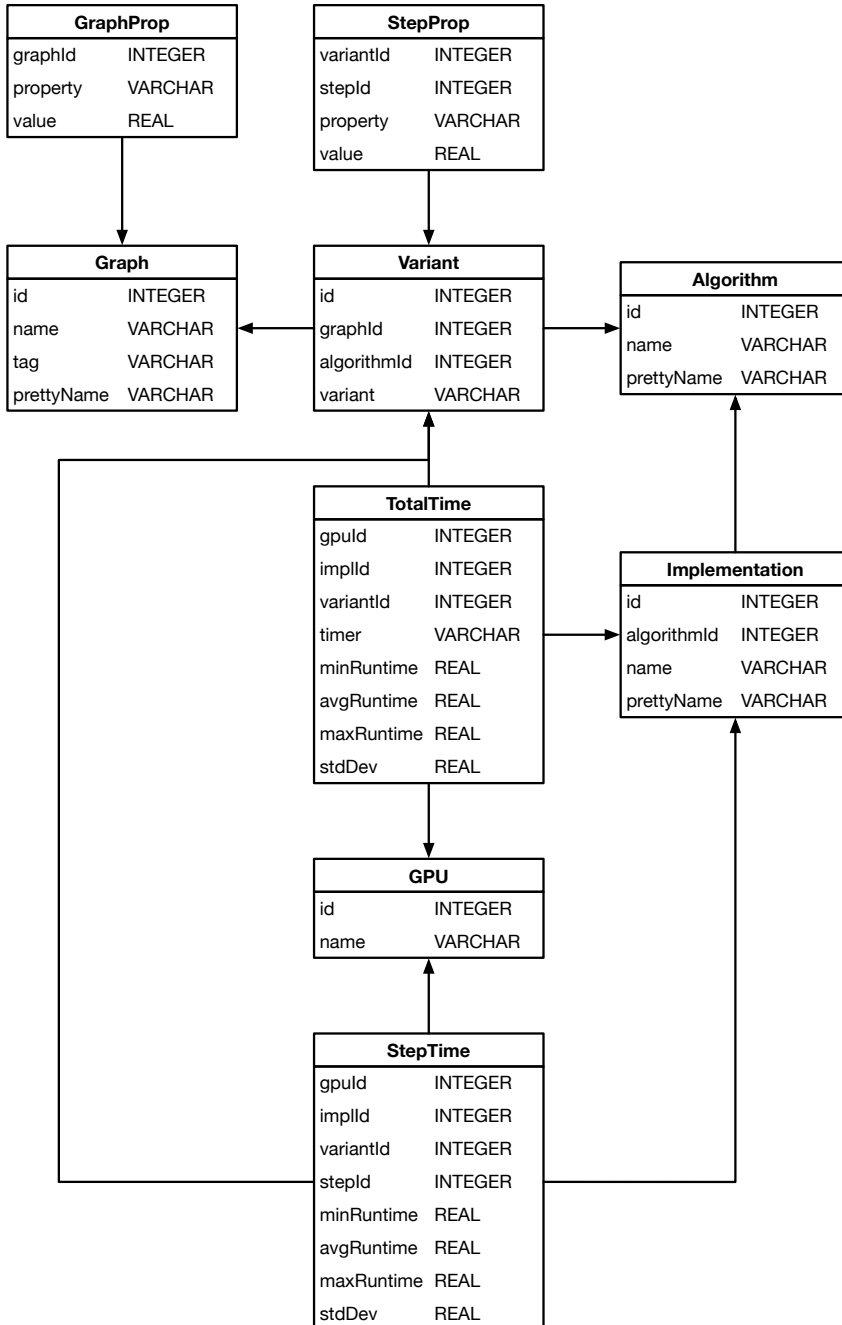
| GraphProp | |
|---|---|
| graphId | INTEGER |
| property | VARCHAR |
| value | REAL |

| StepProp | |
|---|---|
| variantId | INTEGER |
| stepId | INTEGER |
| property | VARCHAR |
| value | REAL |

| Graph | |
|---|---|
| id | INTEGER |
| name | VARCHAR |
| tag | VARCHAR |
| prettyName | VARCHAR |

| Variant | |
|---|---|
| id | INTEGER |
| graphId | INTEGER |
| algorithmId | INTEGER |
| variant | VARCHAR |

| Algorithm | |
|---|---|
| id | INTEGER |
| name | VARCHAR |
| prettyName | VARCHAR |

| TotalTime | |
|---|---|
| gpuId | INTEGER |
| implId | INTEGER |
| variantId | INTEGER |
| timer | VARCHAR |
| minRuntime | REAL |
| avgRuntime | REAL |
| maxRuntime | REAL |
| stdDev | REAL |

| Implementation | |
|---|---|
| id | INTEGER |
| algorithmId | INTEGER |
| name | VARCHAR |
| prettyName | VARCHAR |

| GPU | |
|---|---|
| id | INTEGER |
| name | VARCHAR |

| StepTime | |
|---|---|
| gpuId | INTEGER |
| implId | INTEGER |
| variantId | INTEGER |
| stepId | INTEGER |
| minRuntime | REAL |
| avgRuntime | REAL |
| maxRuntime | REAL |
| stdDev | REAL |